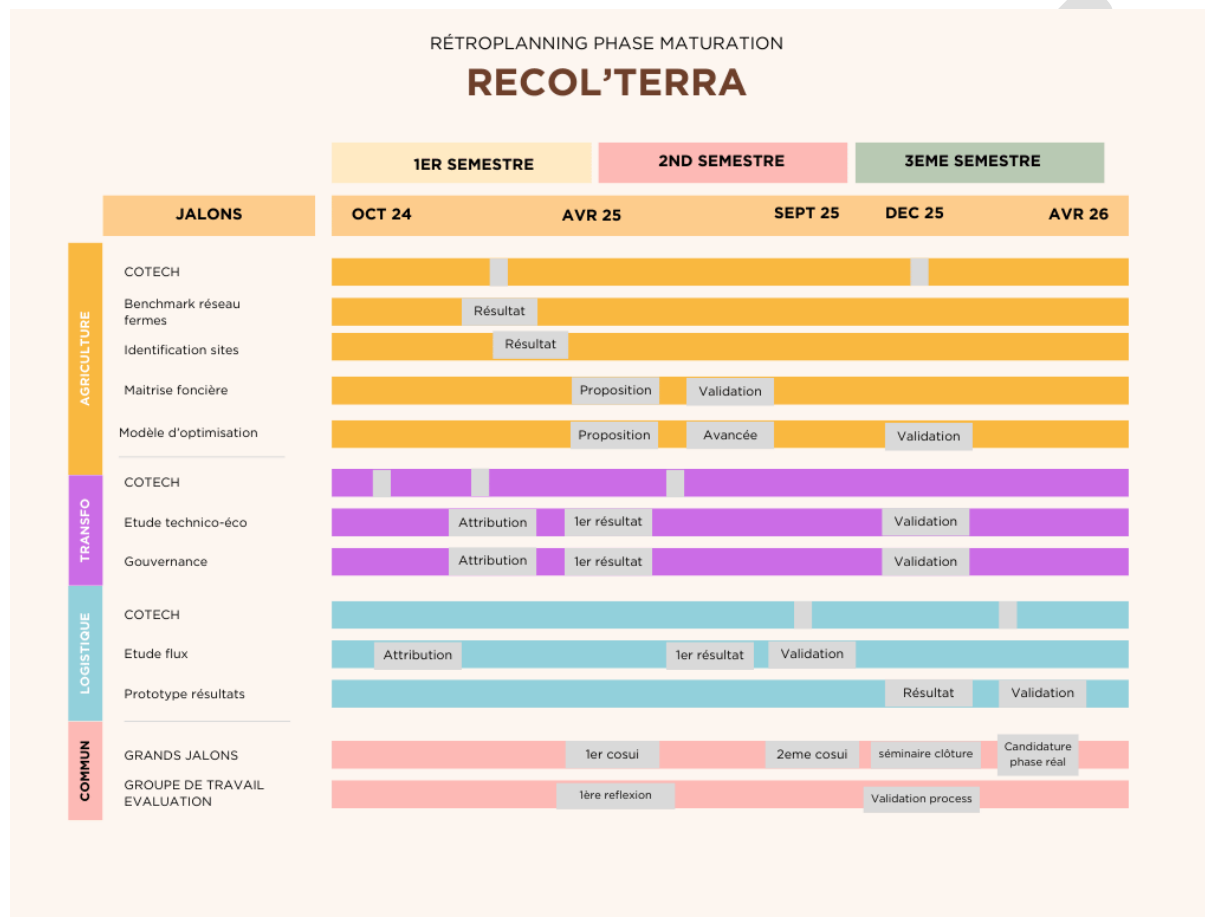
RÉTROPLANNING PHASE MATURATION

RECOL'TERRA

1ER SEMESTRE | 2ND SEMESTRE | 3EME SEMESTRE

JALONS | OCT 24 | AVR 25 | SEPT 25 | DEC 25 | AVR 26

AGRICULTURE

COTECH

Benchmark réseau fermes — Résultat

Identification sites — Résultat

Maitrise foncière — Proposition — Validation

Modèle d'optimisation — Proposition — Avancée — Validation

TRANSFO

COTECH

Etude technico-éco — Attribution — 1er résultat — Validation

Gouvernance — Attribution — 1er résultat — Validation

LOGISTIQUE

COTECH

Etude flux — Attribution — 1er résultat — Validation

Prototype résultats — Résultat — Validation

COMMUN

GRANDS JALONS — 1er cosui — 2eme cosui — séminaire clôture — Candidature phase réal

GROUPE DE TRAVAIL EVALUATION — 1ère reflexion — Validation process